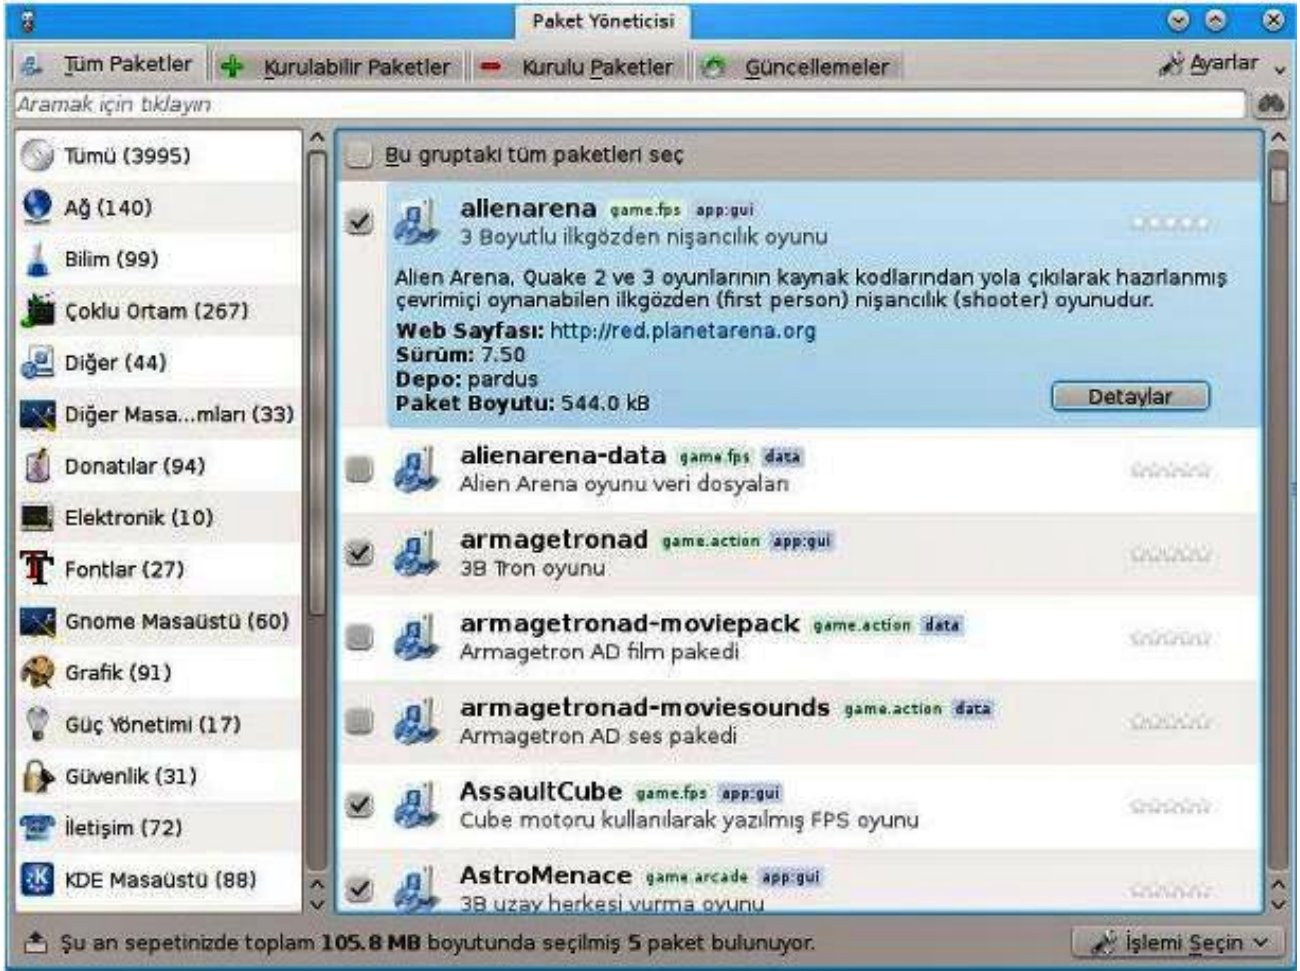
Paket Yöneticisi

Tüm Paketler | Kurulabilir Paketler | Kurulu Paketler | Güncellemeler | Ayarlar

Aramak için tıklayın

Tümü (3995)
Ağ (140)
Bilim (99)
Çoklu Ortam (267)
Diğer (44)
Diğer Masa...mları (33)
Donatılar (94)
Elektronik (10)
Fontlar (27)
Gnome Masaüstü (60)
Grafik (91)
Güç Yönetimi (17)
Güvenlik (31)
İletişim (72)
KDE Masaüstü (88)

Bu gruptaki tüm paketleri seç

alienarena game.fps app:gui
3 Boyutlu ilkgözden nişancılık oyunu
Alien Arena, Quake 2 ve 3 oyunlarının kaynak kodlarından yola çıkılarak hazırlanmış çevrimiçi oynanabilen ilkgözden (first person) nişancılık (shooter) oyunudur.
Web Sayfası: http://red.planetarena.org
Sürüm: 7.50
Depo: pardus
Paket Boyutu: 544.0 kB
Detaylar

alienarena-data game.fps data
Alien Arena oyunu veri dosyaları

armagetronad game.action app:gui
3B Tron oyunu

armagetronad-moviepack game.action data
Armagetron AD film pakedi

armagetronad-moviesounds game.action data
Armagetron AD ses pakedi

AssaultCube game.fps app:gui
Cube motoru kullanılarak yazılmış FPS oyunu

AstroMenace game.arcade app:gui
3B uzay herkesi vurma oyunu

Şu an sepetinizde toplam 105.8 MB boyutunda seçilmiş 5 paket bulunuyor.
İşlemi Seçin